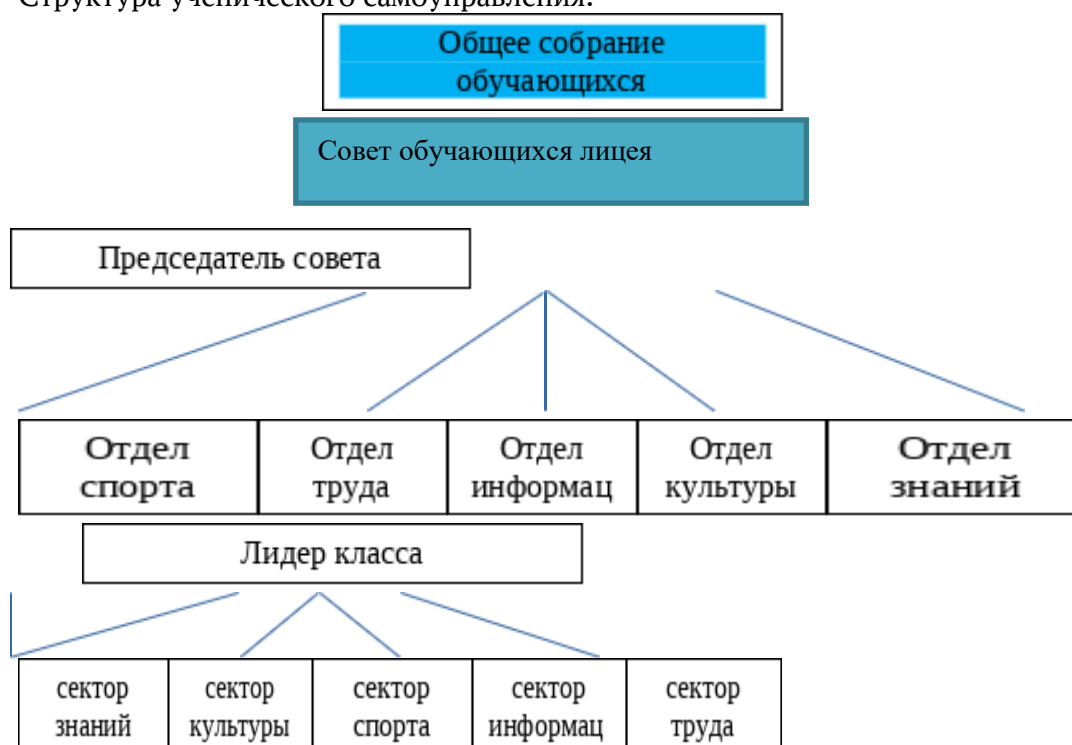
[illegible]

Общее собрание обучающихся

Совет обучающихся лицея

Председатель совета

| Отдел спорта | Отдел труда | Отдел информац | Отдел культуры | Отдел знаний |
|---|---|---|---|---|

Лидер класса

| сектор знаний | сектор культуры | сектор спорта | сектор информац | сектор труда |
|---|---|---|---|---|